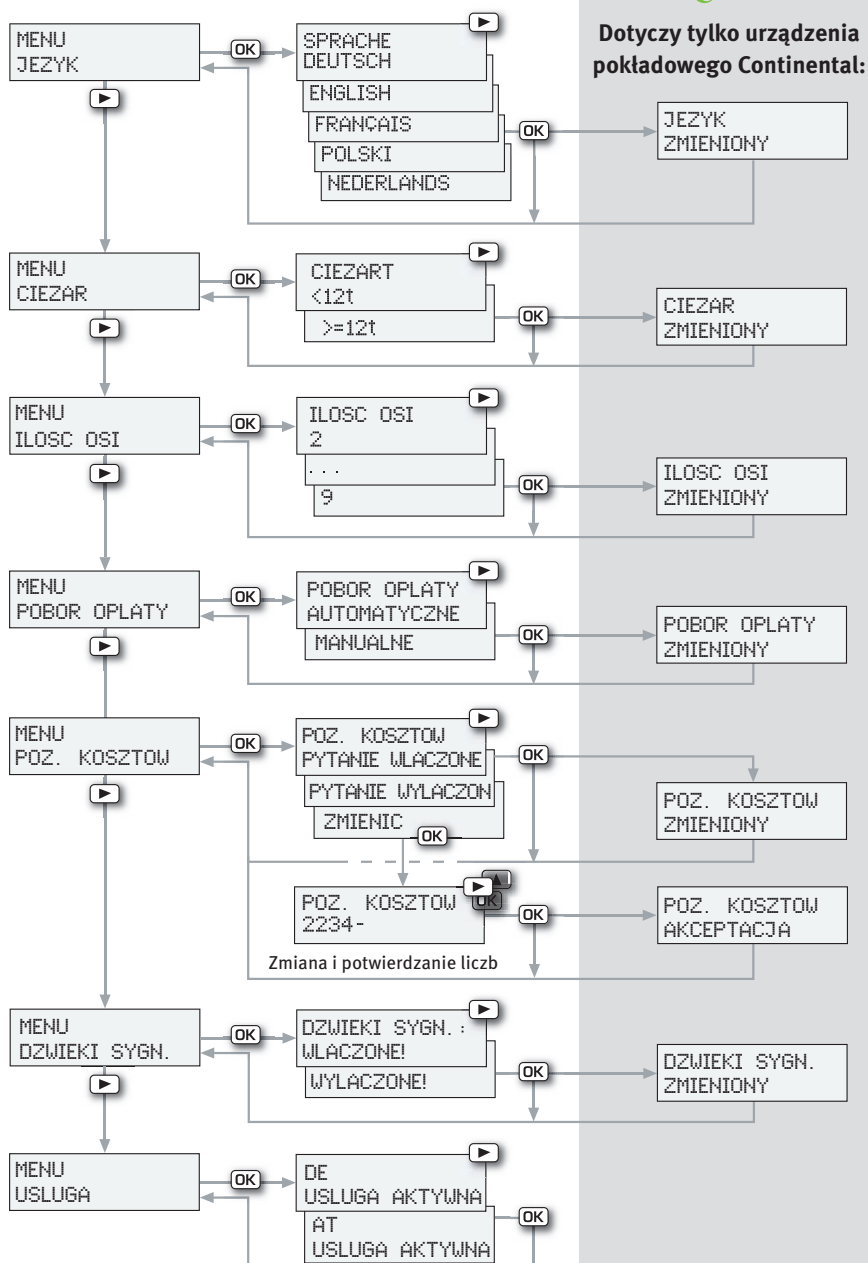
Dotyczy tylko urządzenia pokładowego Continental:

MENU
JEZYK

OK

SPRACHE
DEUTSCH

ENGLISH

FRANÇAIS

POLSKI

NEDERLANDS

OK

JEZYK
ZMIENIONY

MENU
CIEZAR

OK

CIEZART
<12t

>=12t

OK

CIEZAR
ZMIENIONY

MENU
ILOSC OSI

OK

ILOSC OSI
2

...

9

OK

ILOSC OSI
ZMIENIONY

MENU
POBOR OPLATY

OK

POBOR OPLATY
AUTOMATYCZNE

MANUALNE

OK

POBOR OPLATY
ZMIENIONY

MENU
POZ. KOSZTOW

OK

POZ. KOSZTOW
PYTANIE WLACZONE

PYTANIE WYLACZON

ZMIENIC

OK

OK

POZ. KOSZTOW
ZMIENIONY

POZ. KOSZTOW
2234-

OK

OK

POZ. KOSZTOW
AKCEPTACJA

Zmiana i potwierdzanie liczb

MENU
DZWIEKI SYGN.

OK

DZWIEKI SYGN.:
WLACZONE!

WYLACZONE!

OK

DZWIEKI SYGN.
ZMIENIONY

MENU
USLUGA

OK

DE
USLUGA AKTYWNA

AT
USLUGA AKTYWNA

OK